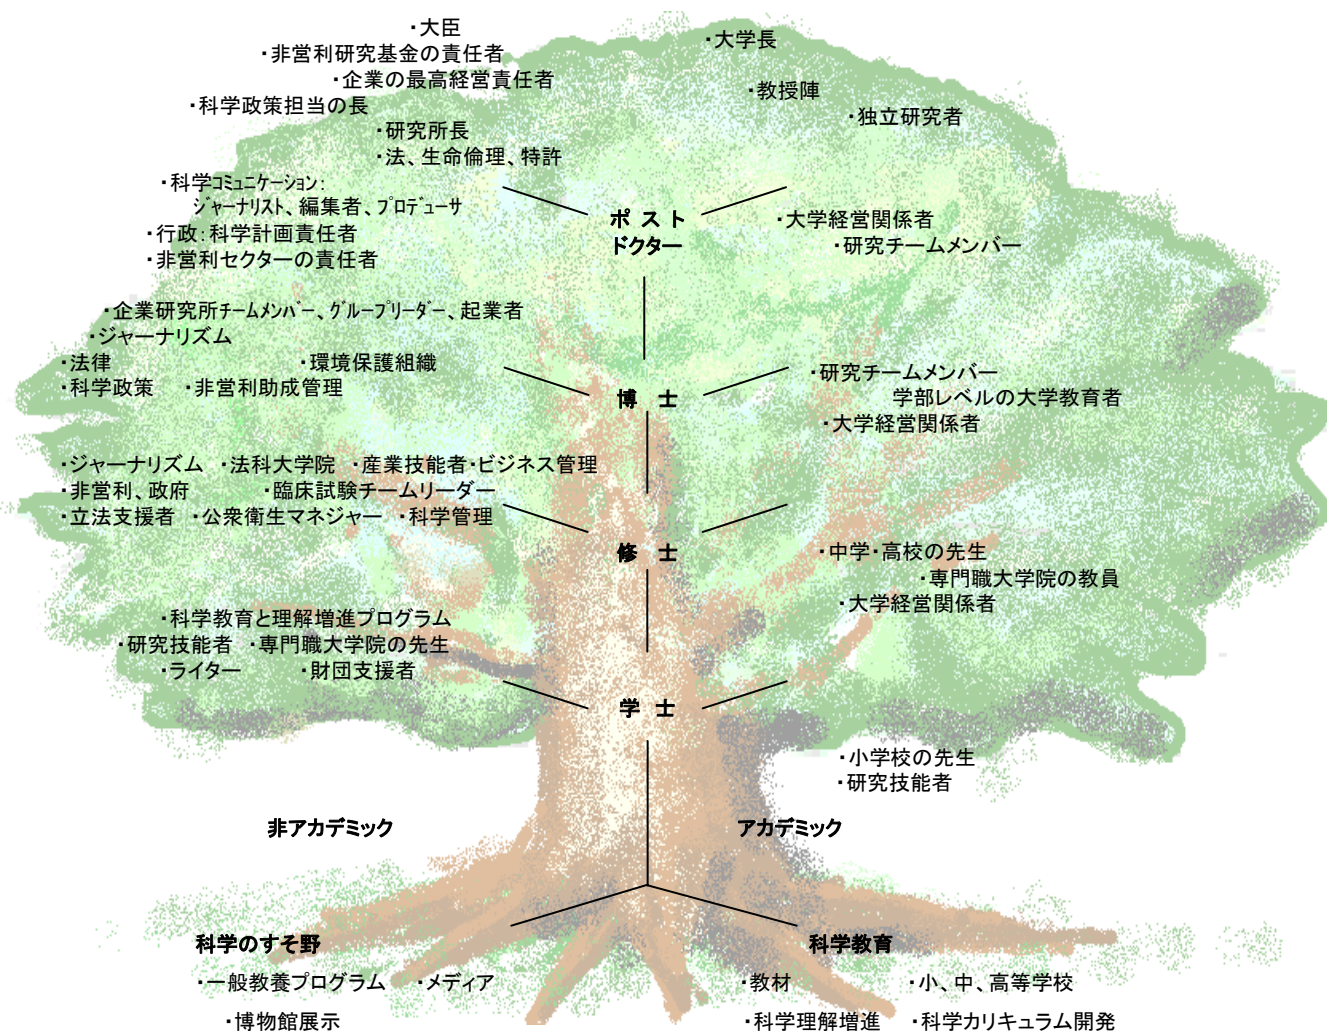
・大臣
・非営利研究基金の責任者
・企業の最高経営責任者
・科学政策担当の長
・研究所長
・法、生命倫理、特許
・科学コミュニケーション：
ジャーナリスト、編集者、プロデューサ
・行政：科学計画責任者
・非営利セクターの責任者

・大学長
・教授陣
・独立研究者

ポスト
ドクター

・大学経営関係者
・研究チームメンバー

・企業研究所チームメンバー、グループリーダー、起業者
・ジャーナリズム
・法律
・環境保護組織
・科学政策
・非営利助成管理

博 士

・研究チームメンバー
学部レベルの大学教育者
・大学経営関係者

・ジャーナリズム
・法科大学院
・産業技能者・ビジネス管理
・非営利、政府
・臨床試験チームリーダー
・立法支援者
・公衆衛生マネジャー
・科学管理

修 士

・中学・高校の先生
・専門職大学院の教員
・大学経営関係者

・科学教育と理解増進プログラム
・研究技能者
・専門職大学院の先生
・ライター
・財団支援者

学 士

・小学校の先生
・研究技能者

非アカデミック

アカデミック

科学のすそ野
・一般教養プログラム
・メディア
・博物館展示

科学教育
・教材
・小、中、高等学校
・科学理解増進
・科学カリキュラム開発